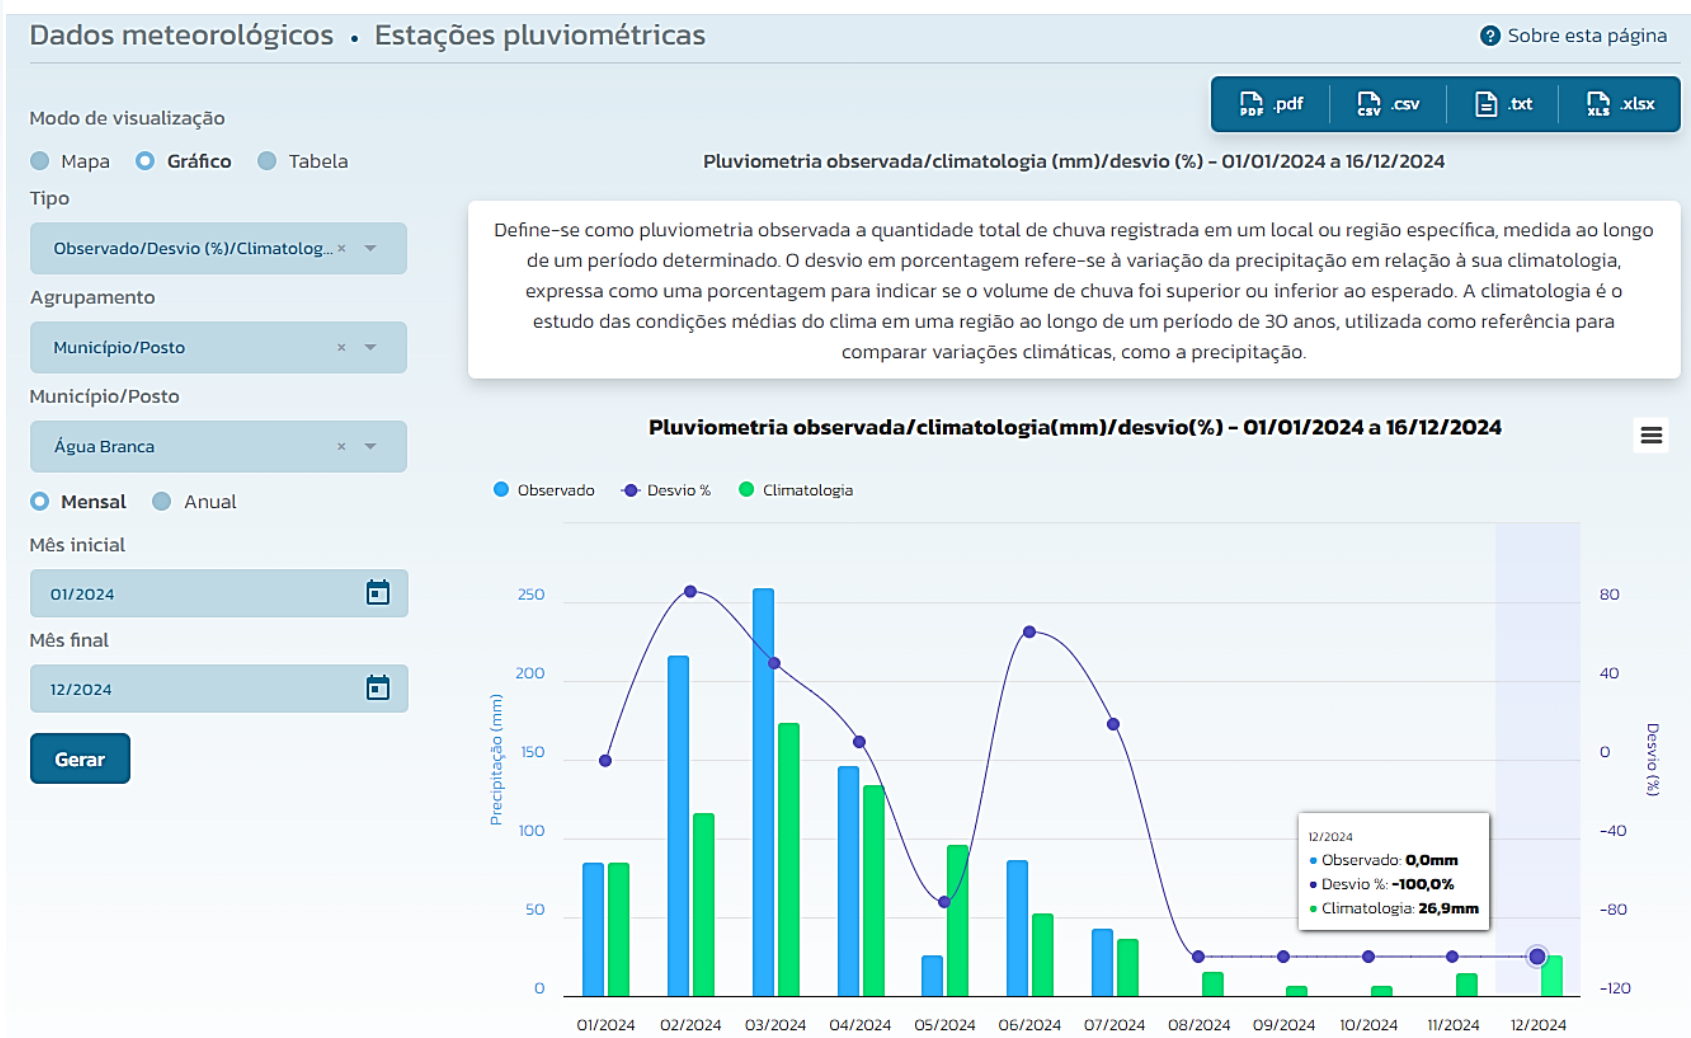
Dados meteorológicos • Estações pluviométricas

Sobre esta página

.pdf .csv .txt .xlsx

Modo de visualização

Mapa Gráfico Tabela

Tipo

Observado/Desvio (%)/Climatolog... ×

Agrupamento

Município/Posto ×

Município/Posto

Água Branca ×

Mensal Anual

Mês inicial

01/2024

Mês final

12/2024

Gerar

Pluviometria observada/climatologia (mm)/desvio (%) - 01/01/2024 a 16/12/2024

Define-se como pluviometria observada a quantidade total de chuva registrada em um local ou região específica, medida ao longo de um período determinado. O desvio em porcentagem refere-se à variação da precipitação em relação à sua climatologia, expressa como uma porcentagem para indicar se o volume de chuva foi superior ou inferior ao esperado. A climatologia é o estudo das condições médias do clima em uma região ao longo de um período de 30 anos, utilizada como referência para comparar variações climáticas, como a precipitação.

Pluviometria observada/climatologia(mm)/desvio(%) - 01/01/2024 a 16/12/2024

Observado Desvio % Climatologia

Precipitação (mm)

250
200
150
100
50
0

Desvio (%)

80
40
0
-40
-80
-120

12/2024
Observado: 0,0mm
Desvio %: -100,0%
Climatologia: 26,9mm

01/2024 02/2024 03/2024 04/2024 05/2024 06/2024 07/2024 08/2024 09/2024 10/2024 11/2024 12/2024